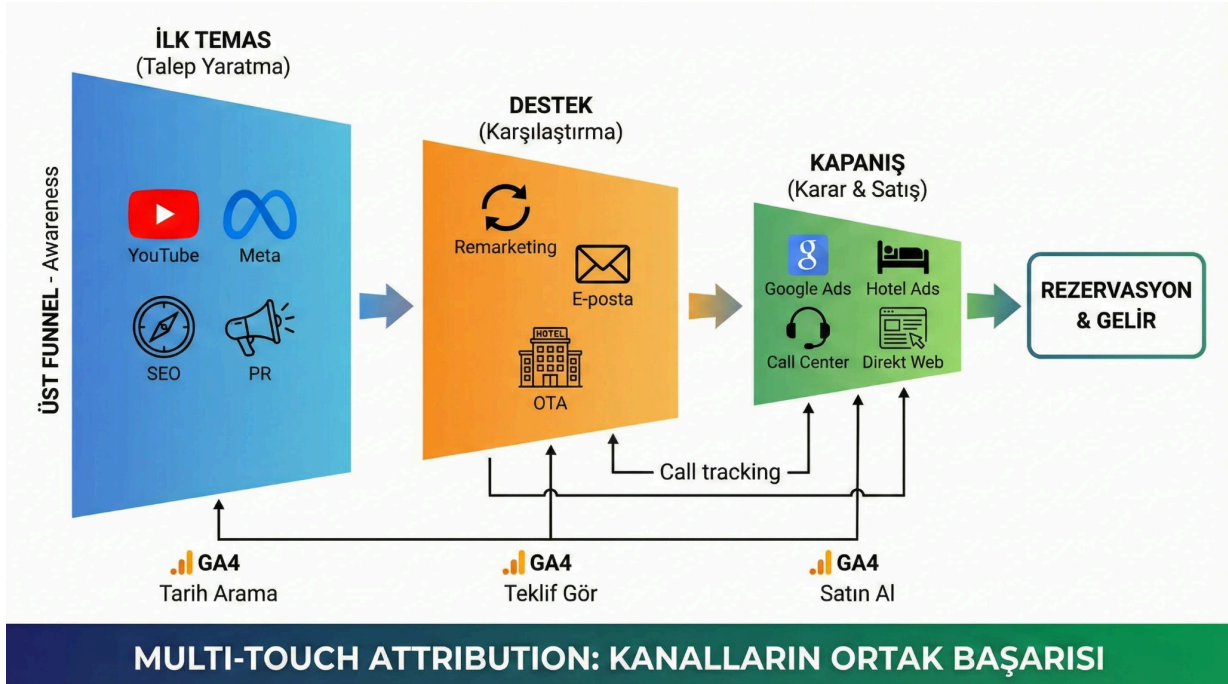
İLK TEMAS
(Talep Yaratma)

ÜST FUNNEL - Awareness

YouTube
Meta
SEO
PR

DESTEK
(Karşılaştırma)

Remarketing
E-posta
HOTEL
OTA

KAPANIŞ
(Karar & Satış)

Google Ads
Hotel Ads
Call Center
Direkt Web

REZERVASYON & GELİR

Call tracking

GA4
Tarih Arama

GA4
Teklif Gör

GA4
Satın Al

MULTI-TOUCH ATTRIBUTION: KANALLARIN ORTAK BAŞARISI